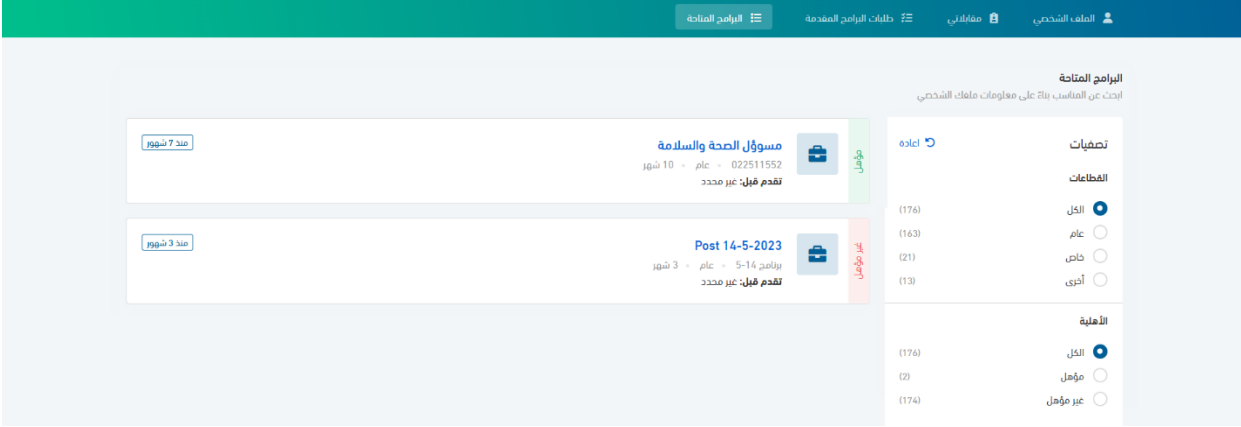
الملف الشخصي مقابلاتي طلبات البرامج المقدمة البرامج المتاحة

البرامج المتاحة
ابحث عن المناسب بناءً على معلومات ملفك الشخصي

تصفيات
اعادة

القطاعات
الكل (176)
عام (163)
خاص (21)
أخرى (13)

الأهلية
الكل (176)
مؤهل (2)
غير مؤهل (174)

مؤهل
مسوؤل الصحة والسلامة
022511552 • عام • 10 شهر
تقدم قبل: غير محدد
منذ 7 شهور

غير مؤهل
Post 14-5-2023
برنامج 14-5 • عام • 3 شهر
تقدم قبل: غير محدد
منذ 3 شهور